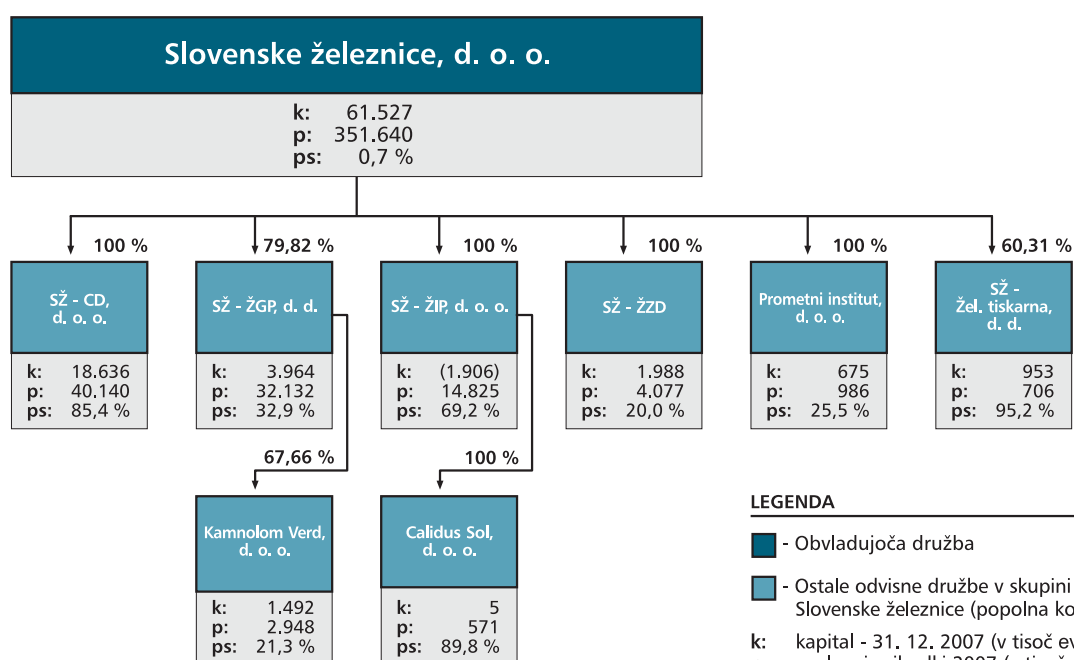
Slovenske železnice, d. o. o.

k: 61.527
p: 351.640
ps: 0,7 %

100 %

SŽ - CD, d. o. o.

k: 18.636
p: 40.140
ps: 85,4 %

79,82 %

SŽ - ŽGP, d. d.

k: 3.964
p: 32.132
ps: 32,9 %

100 %

SŽ - ŽIP, d. o. o.

k: (1.906)
p: 14.825
ps: 69,2 %

100 %

SŽ - ŽZD

k: 1.988
p: 4.077
ps: 20,0 %

100 %

Prometni institut, d. o. o.

k: 675
p: 986
ps: 25,5 %

60,31 %

SŽ - Žel. tiskarna, d. d.

k: 953
p: 706
ps: 95,2 %

67,66 %

Kamnolom Verd, d. o. o.

k: 1.492
p: 2.948
ps: 21,3 %

100 %

Calidus Sol, d. o. o.

k: 5
p: 571
ps: 89,8 %

LEGENDA

- Obvladujoča družba

- Ostale odvisne družbe v skupini Slovenske železnice (popolna ko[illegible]

k: kapital - 31. 12. 2007 (v tisoč ev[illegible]